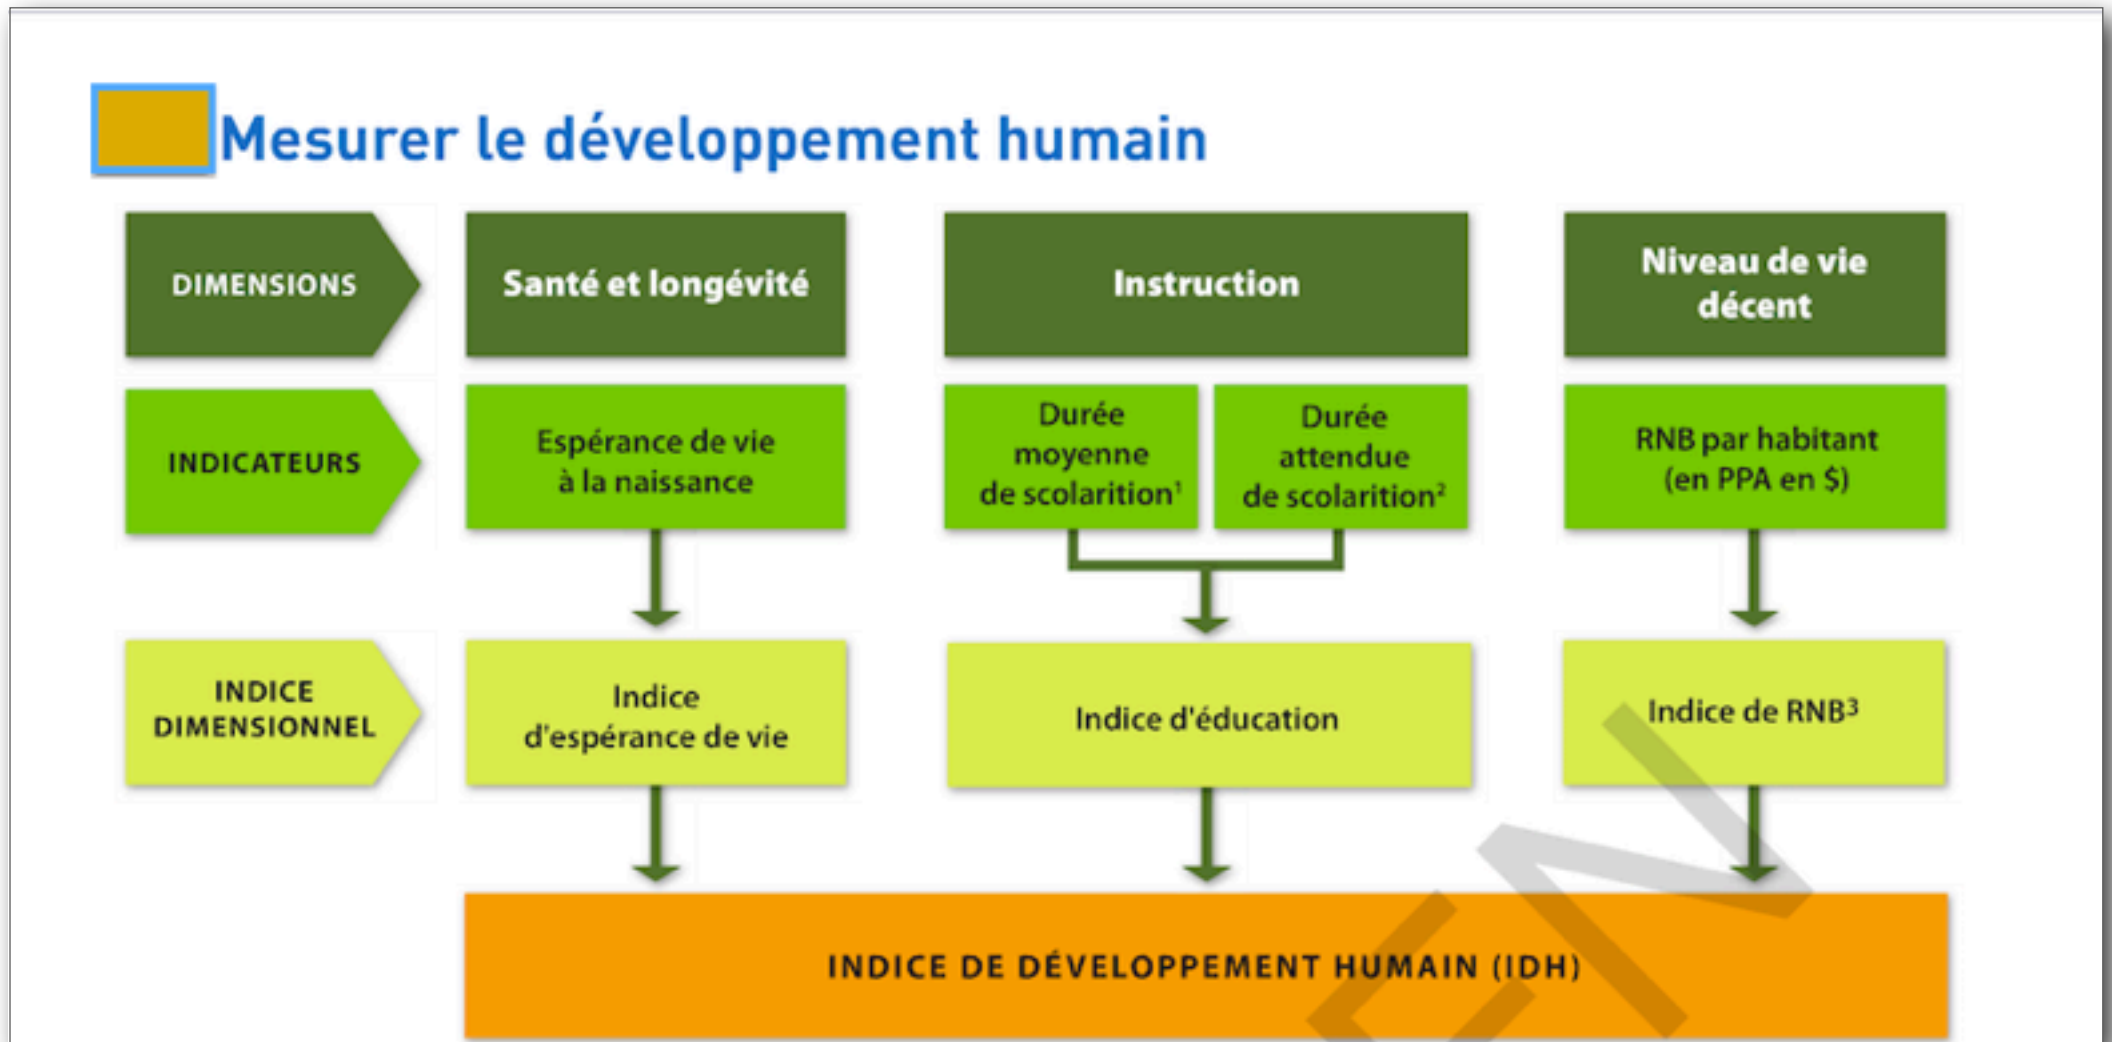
Mesurer le développement humain

| DIMENSIONS | Santé et longévité | Instruction | | Niveau de vie décent |
|---|---|---|---|---|
| INDICATEURS | Espérance de vie à la naissance | Durée moyenne de scolarition$^1$ | Durée attendue de scolarition$^2$ | RNB par habitant (en PPA en $) |
| INDICE DIMENSIONNEL | Indice d'espérance de vie | Indice d'éducation | | Indice de RNB$^3$ |

INDICE DE DÉVELOPPEMENT HUMAIN (IDH)